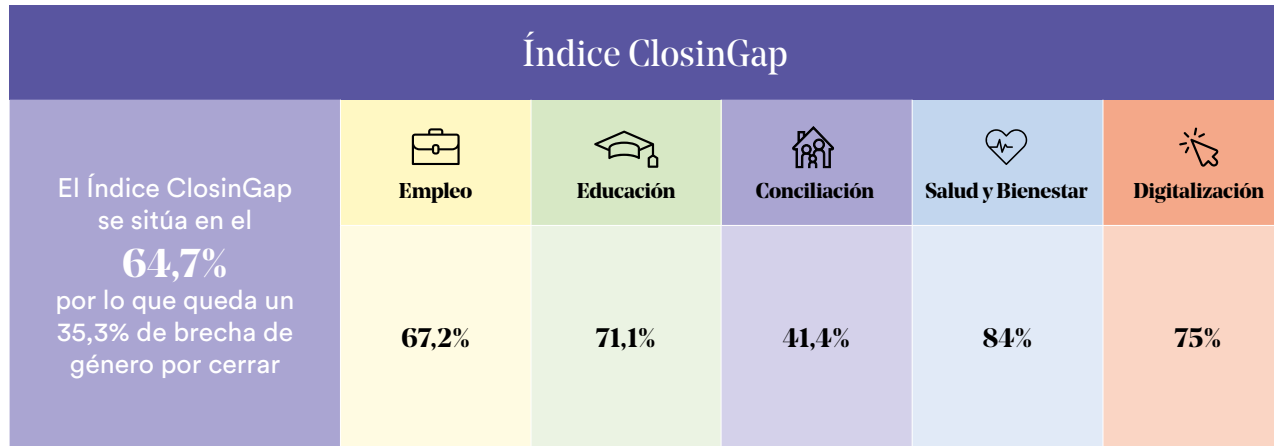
Índice ClosinGap

El Índice ClosinGap se sitúa en el 64,7% por lo que queda un 35,3% de brecha de género por cerrar

| Empleo | Educación | Conciliación | Salud y Bienestar | Digitalización |
|---|---|---|---|---|
| 67,2% | 71,1% | 41,4% | 84% | 75% |